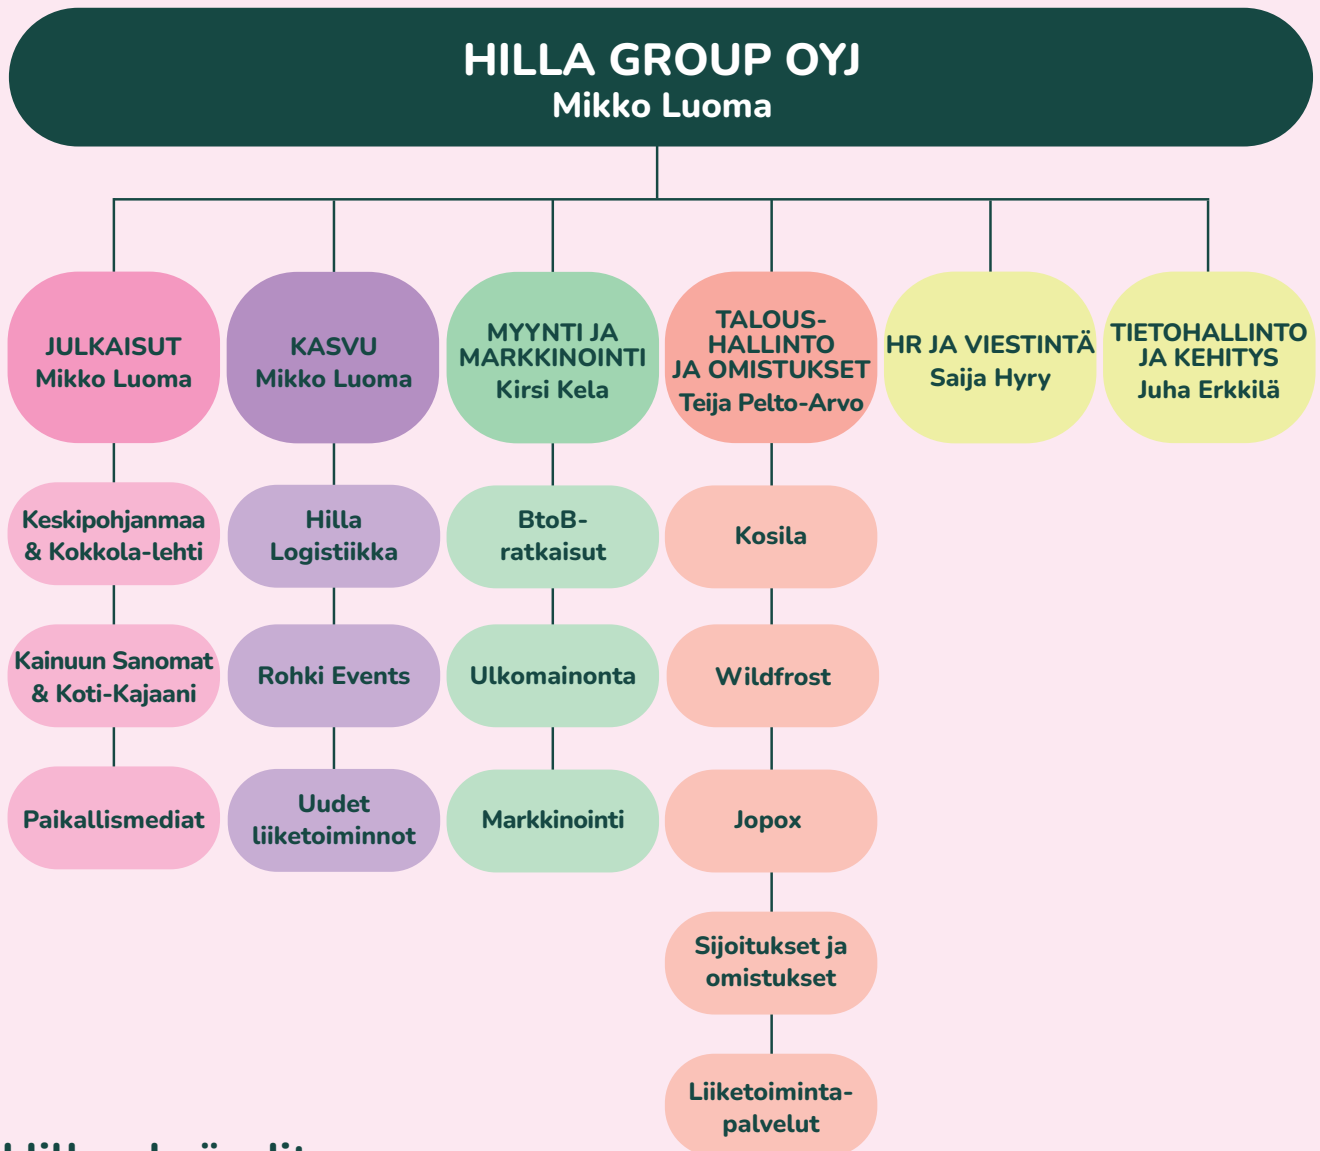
HILLA GROUP OYJ
Mikko Luoma

JULKAISUT
Mikko Luoma

Keskipohjanmaa & Kokkola-lehti

Kainuun Sanomat & Koti-Kajaani

Paikallismediat

KASVU
Mikko Luoma

Hilla Logistiikka

Rohki Events

Uudet liiketoiminnot

MYYNTI JA MARKKINOINTI
Kirsi Kela

BtoB-ratkaisut

Ulkomainonta

Markkinointi

TALOUS-HALLINTO JA OMISTUKSET
Teija Pelto-Arvo

Kosila

Wildfrost

Jopox

Sijoitukset ja omistukset

Liiketoiminta-palvelut

HR JA VIESTINTÄ
Saija Hyry

TIETOHALLINTO JA KEHITYS
Juha Erkkilä

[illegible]